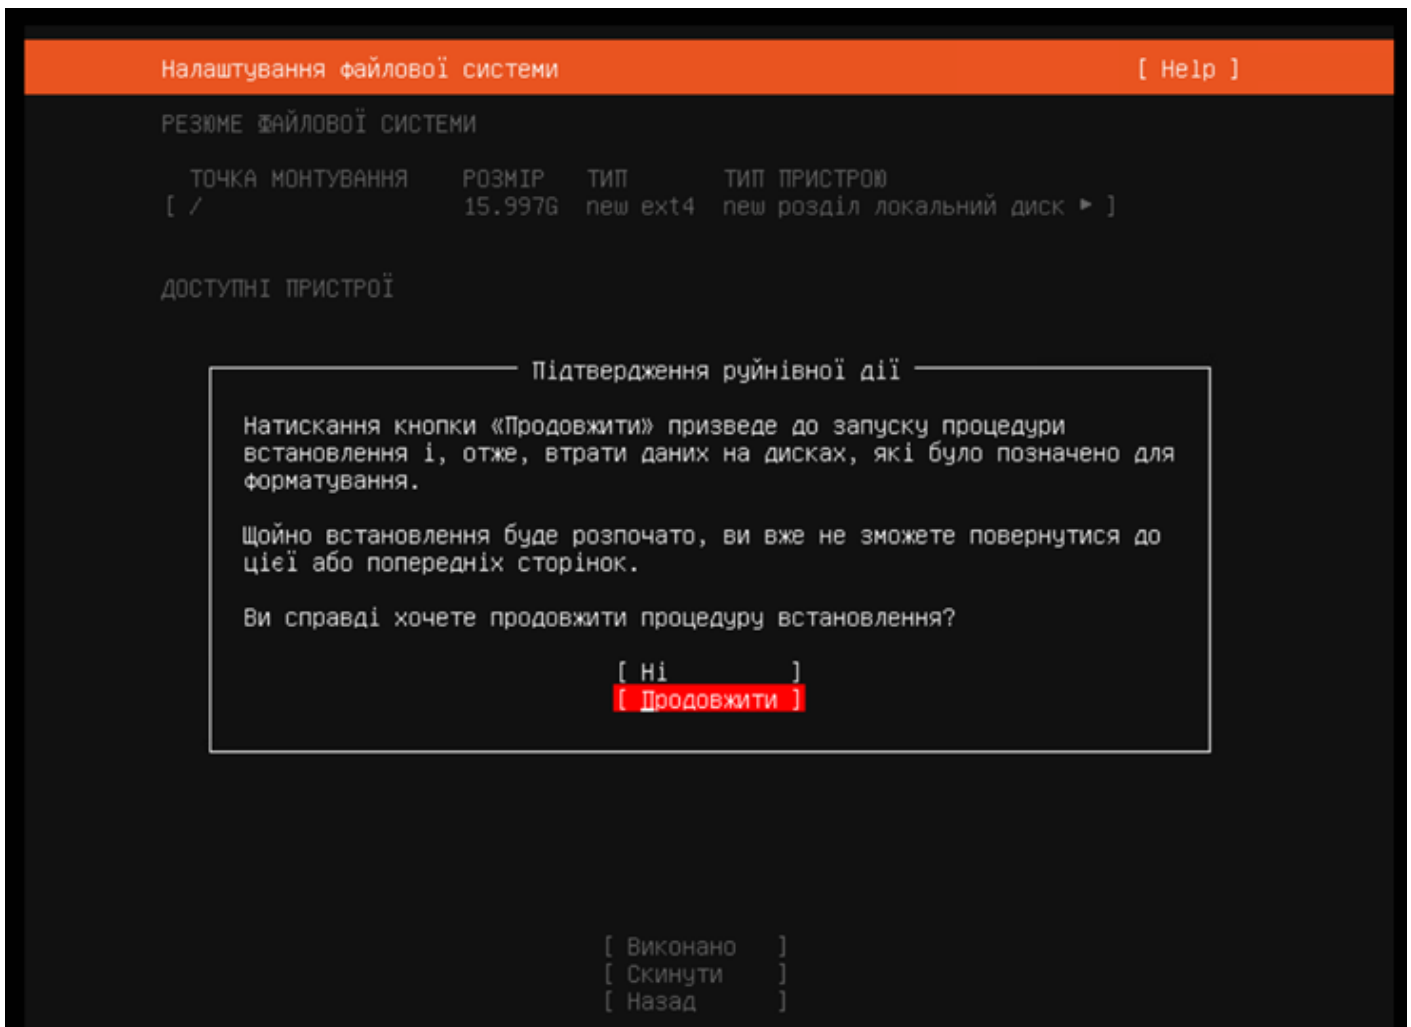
Налаштування файлової системи [ Help ]

РЕЗЮМЕ ФАЙЛОВОЇ СИСТЕМИ

| ТОЧКА МОНТУВАННЯ | РОЗМІР | ТИП | ТИП ПРИСТРОЮ |
|---|---|---|---|
| [ / | 15.997G | new ext4 | new розділ локальний диск ▶ ] |

ДОСТУПНІ ПРИСТРОЇ

Підтвердження руйнівної дії

Натискання кнопки «Продовжити» призведе до запуску процедури встановлення і, отже, втрати даних на дисках, які було позначено для форматування.

Щойно встановлення буде розпочато, ви вже не зможете повернутися до цієї або попередніх сторінок.

Ви справді хочете продовжити процедуру встановлення?

[ Ні ]
[ Продовжити ]

[ Виконано ]
[ Скинути ]
[ Назад ]